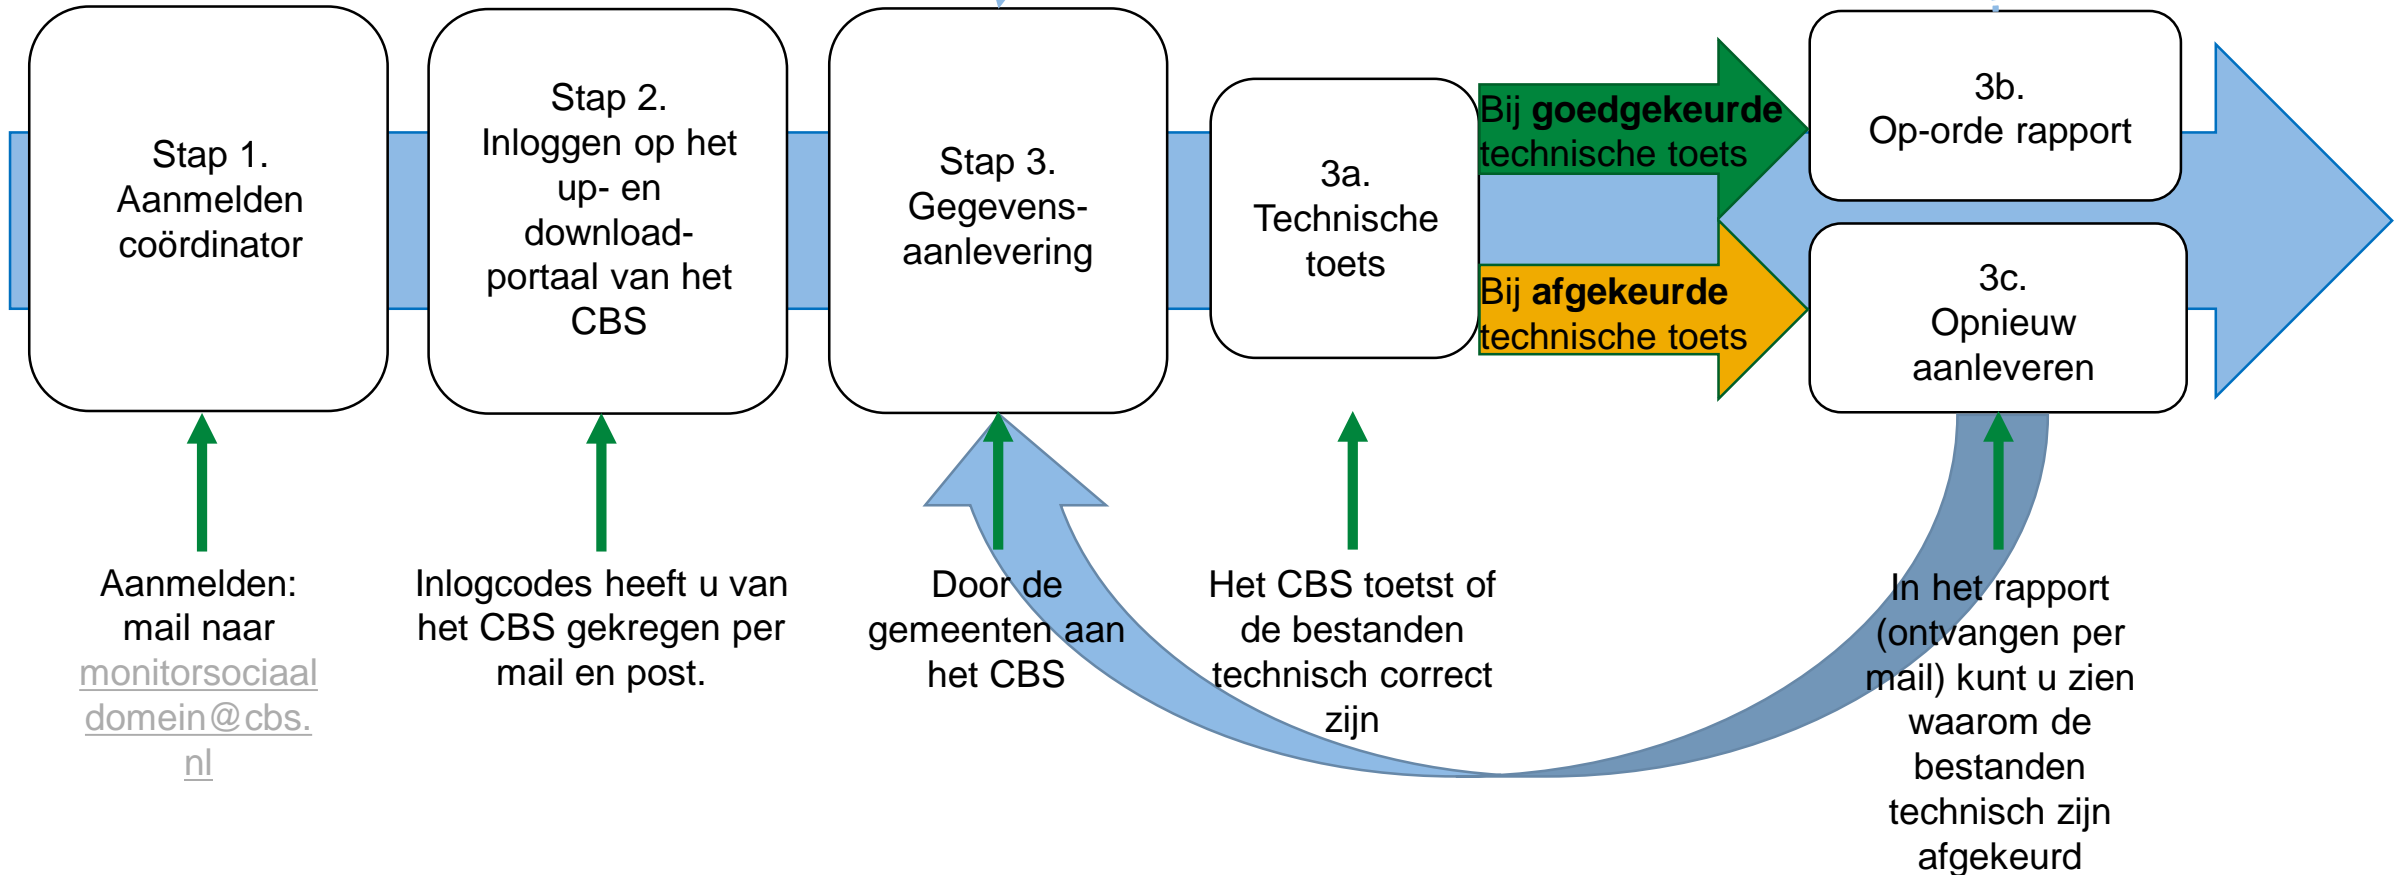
Stap 1.
Aanmelden coördinator

Stap 2.
Inloggen op het up- en download-portaal van het CBS

Stap 3.
Gegevens-aanlevering

3a.
Technische toets

Bij **goedgekeurde** technische toets

Bij **afgekeurde** technische toets

3b.
Op-orde rapport

3c.
Opnieuw aanleveren

Aanmelden: mail naar monitorsociaaldomein@cbs.nl

Inlogcodes heeft u van het CBS gekregen per mail en post.

Door de gemeenten aan het CBS

Het CBS toetst of de bestanden technisch correct zijn

In het rapport (ontvangen per mail) kunt u zien waarom de bestanden technisch zijn afgekeurd